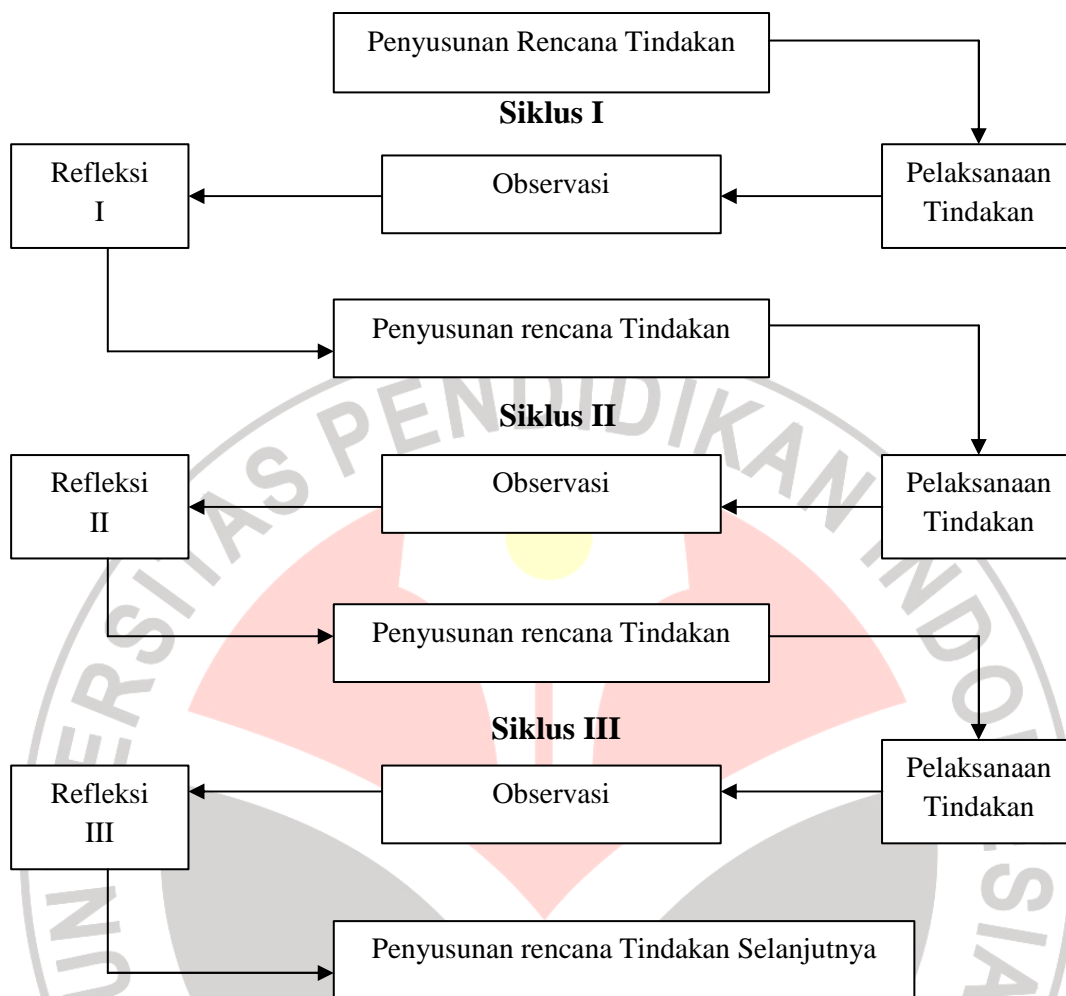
Penyusunan Rencana Tindakan

**Siklus I**

Refleksi I

Observasi

Pelaksanaan Tindakan

Penyusunan rencana Tindakan

**Siklus II**

Refleksi II

Observasi

Pelaksanaan Tindakan

Penyusunan rencana Tindakan

**Siklus III**

Refleksi III

Observasi

Pelaksanaan Tindakan

Penyusunan rencana Tindakan Selanjutnya

ERSITAS PENDIDIKAN INDONESIA